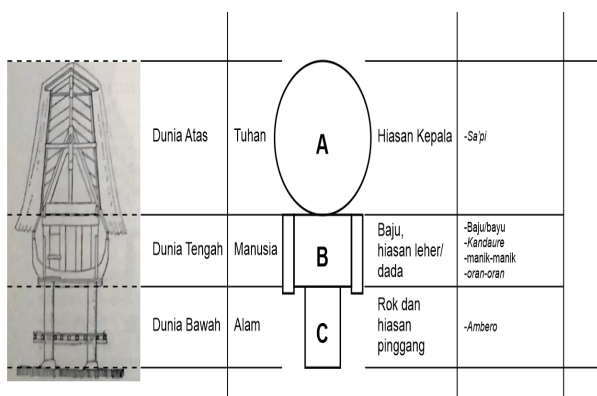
| Dunia Atas | Tuhan | A | Hiasan Kepala | -Sa'pi |
|---|---|---|---|---|
| Dunia Tengah | Manusia | B | Baju, hiasan leher/ dada | -Baju/bayu -Kandaure -manik-manik -oran-oran |
| Dunia Bawah | Alam | C | Rok dan hiasan pinggang | -Ambero |